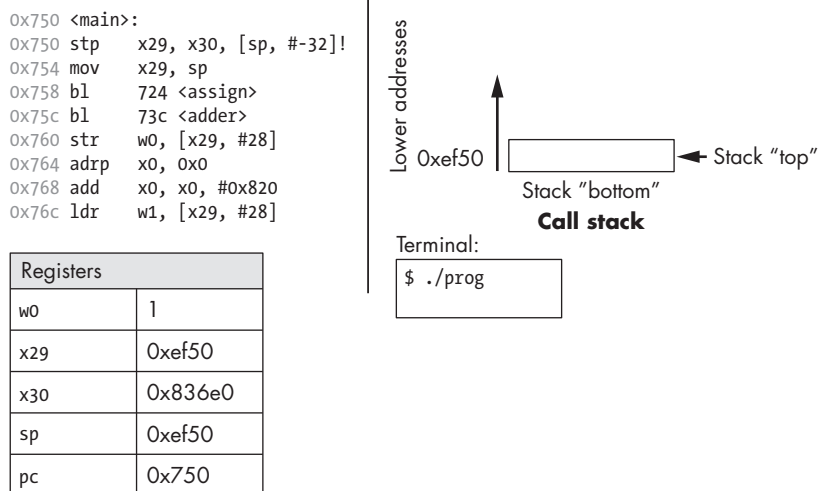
0x750 <main>:
0x750 stp x29, x30, [sp, #-32]!
0x754 mov x29, sp
0x758 bl 724 <assign>
0x75c bl 73c <adder>
0x760 str w0, [x29, #28]
0x764 adrp x0, 0x0
0x768 add x0, x0, #0x820
0x76c ldr w1, [x29, #28]

| Registers | |
|---|---|
| w0 | 1 |
| x29 | 0xef50 |
| x30 | 0x836e0 |
| sp | 0xef50 |
| pc | 0x750 |

Lower addresses

0xef50

Stack "top"

Stack "bottom"

**Call stack**

Terminal:

$ ./prog